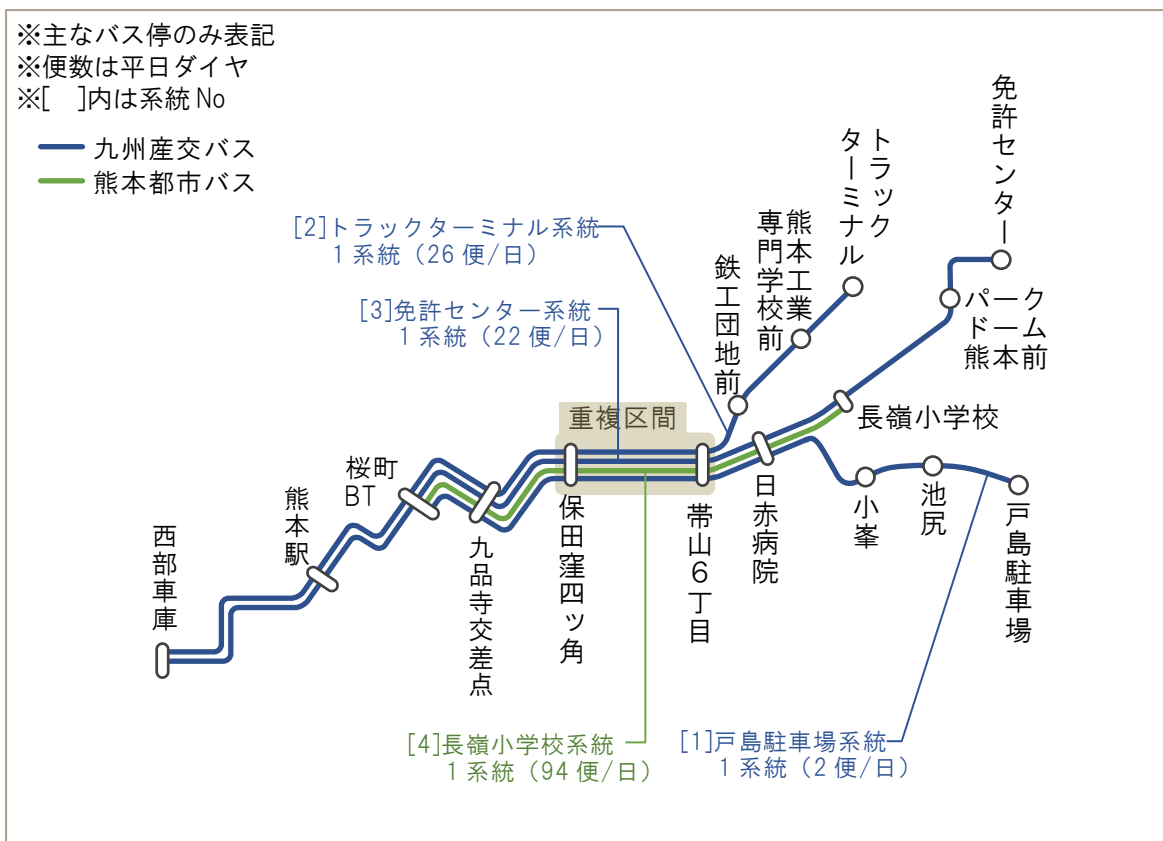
※主なバス停のみ表記
※便数は平日ダイヤ
※[ ]内は系統 No

九州産交バス
熊本都市バス

[2]トラックターミナル系統
1系統（26便/日）

[3]免許センター系統
1系統（22便/日）

重複区間

免許センター

トラックターミナル

熊本工業専門学校前

鉄工団地前

パークドーム熊本前

長嶺小学校

西部車庫

熊本駅

桜町BT

九品寺交差点

保田窪四ッ角

帯山6丁目

日赤病院

小峯

池尻

戸島駐車場

[4]長嶺小学校系統
1系統（94便/日）

[1]戸島駐車場系統
1系統（2便/日）